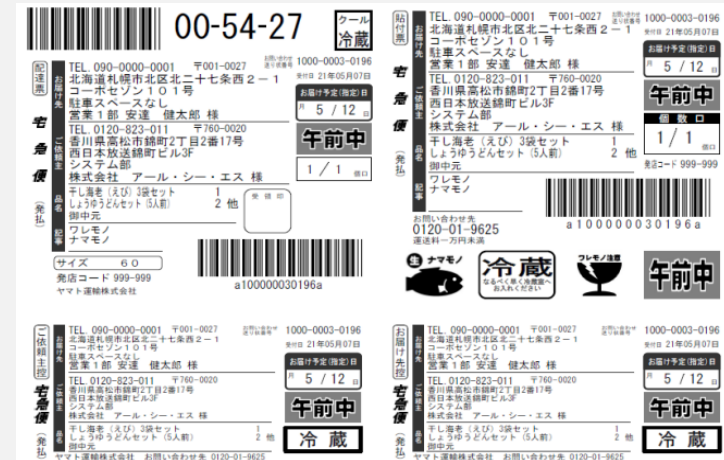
00-54-27

クール
冷蔵

配達票

宅急便

(発払)

お届け先
TEL. 090-0000-0001 〒001-0027
北海道札幌市北区北二十七条西２－１
コーポセゾン１０１号
駐車スペースなし
営業１部 安達 健太郎 様

1000-0003-0196
受付日 21年05月07日

ご依頼主
TEL. 0120-823-011 〒760-0020
香川県高松市錦町2丁目2番17号
西日本放送錦町ビル3F
システム部
株式会社 アール・シー・エス 様

お届け予定(指定)日
月 5 / 12 日

午前中

1 / 1

品名
干し海老（えび）3袋セット 1
しょうゆうどんセット(5人前) 2 他
御中元

受領印

記事
ワレモノ
ナマモノ

サイズ 60
発店コード 999-999
ヤマト運輸株式会社

a100000030196a

貼付票

お届け先
TEL. 090-0000-0001 〒001-0027
北海道札幌市北区北二十七条西２－１
コーポセゾン１０１号
駐車スペースなし
営業１部 安達 健太郎 様

1000-0003-0196
受付日 21年05月07日

宅急便

(発払)

ご依頼主
TEL. 0120-823-011 〒760-0020
香川県高松市錦町2丁目2番17号
西日本放送錦町ビル3F
システム部
株式会社 アール・シー・エス 様

お届け予定(指定)日
月 5 / 12 日

午前中

個数口
1 / 1

品名
干し海老（えび）3袋セット 1
しょうゆうどんセット(5人前) 2 他

発店コード 999-999

記事
ワレモノ
ナマモノ

お問い合わせ先
0120-01-9625
運送料一万円未満

a100000030196a

生 ナマモノ

冷蔵
なるべく早く冷蔵庫へお入れください

ワレモノ注意

午前中

ご依頼主控

宅急便

(発払)

TEL. 090-0000-0001 〒001-0027
北海道札幌市北区北二十七条西２－１
コーポセゾン１０１号
駐車スペースなし
営業１部 安達 健太郎 様

1000-0003-0196
受付日 21年05月07日

TEL. 0120-823-011 〒760-0020
香川県高松市錦町2丁目2番17号
西日本放送錦町ビル3F
システム部
株式会社 アール・シー・エス 様

お届け予定(指定)日
月 5 / 12 日

午前中

干し海老（えび）3袋セット 1
しょうゆうどんセット(5人前) 2 他
御中元

冷 蔵

ヤマト運輸株式会社 お問い合わせ先 0120-01-9625

お届け先控

宅急便

TEL. 090-0000-0001 〒001-0027
北海道札幌市北区北二十七条西２－１
コーポセゾン１０１号
駐車スペースなし
営業１部 安達 健太郎 様

1000-0003-0196
受付日 21年05月07日

TEL. 0120-823-011 〒760-0020
香川県高松市錦町2丁目2番17号
西日本放送錦町ビル3F
システム部
株式会社 アール・シー・エス 様

お届け予定(指定)日
月 5 / 12 日

午前中

干し海老（えび）3袋セット 1
しょうゆうどんセット(5人前) 2
御中元

冷 蔵